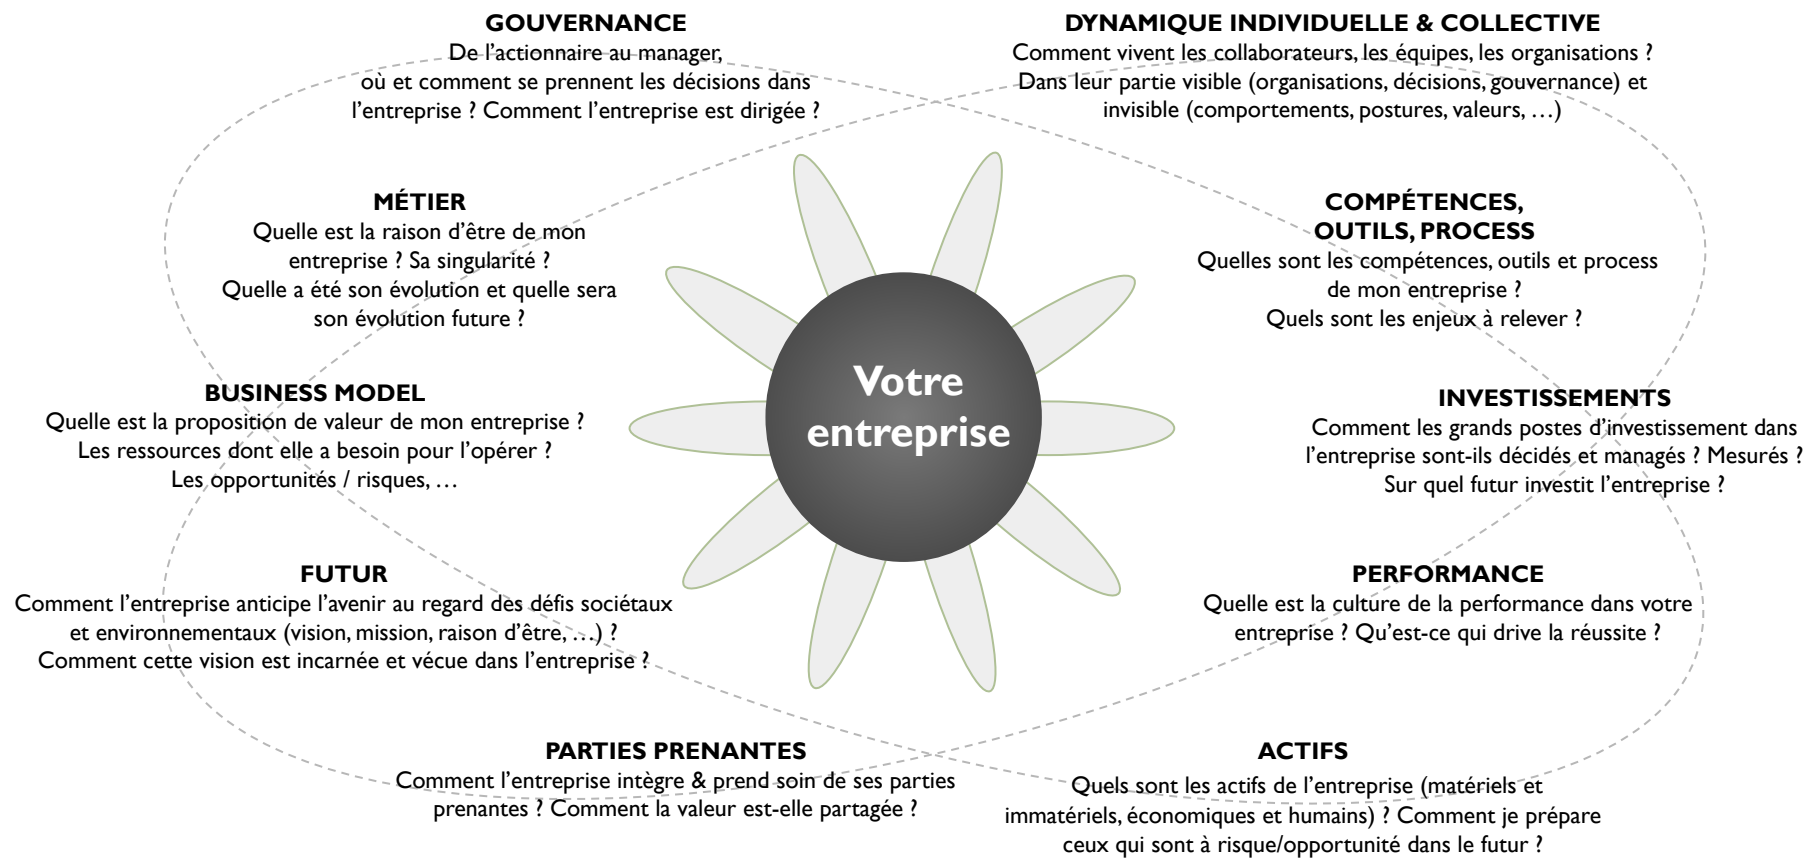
GOUVERNANCE
De l'actionnaire au manager, où et comment se prennent les décisions dans l'entreprise ? Comment l'entreprise est dirigée ?

DYNAMIQUE INDIVIDUELLE & COLLECTIVE
Comment vivent les collaborateurs, les équipes, les organisations ? Dans leur partie visible (organisations, décisions, gouvernance) et invisible (comportements, postures, valeurs, …)

MÉTIER
Quelle est la raison d'être de mon entreprise ? Sa singularité ? Quelle a été son évolution et quelle sera son évolution future ?

COMPÉTENCES, OUTILS, PROCESS
Quelles sont les compétences, outils et process de mon entreprise ? Quels sont les enjeux à relever ?

Votre entreprise

BUSINESS MODEL
Quelle est la proposition de valeur de mon entreprise ? Les ressources dont elle a besoin pour l'opérer ? Les opportunités / risques, …

INVESTISSEMENTS
Comment les grands postes d'investissement dans l'entreprise sont-ils décidés et managés ? Mesurés ? Sur quel futur investit l'entreprise ?

FUTUR
Comment l'entreprise anticipe l'avenir au regard des défis sociétaux et environnementaux (vision, mission, raison d'être, …) ? Comment cette vision est incarnée et vécue dans l'entreprise ?

PERFORMANCE
Quelle est la culture de la performance dans votre entreprise ? Qu'est-ce qui drive la réussite ?

PARTIES PRENANTES
Comment l'entreprise intègre & prend soin de ses parties prenantes ? Comment la valeur est-elle partagée ?

ACTIFS
Quels sont les actifs de l'entreprise (matériels et immatériels, économiques et humains) ? Comment je prépare ceux qui sont à risque/opportunité dans le futur ?